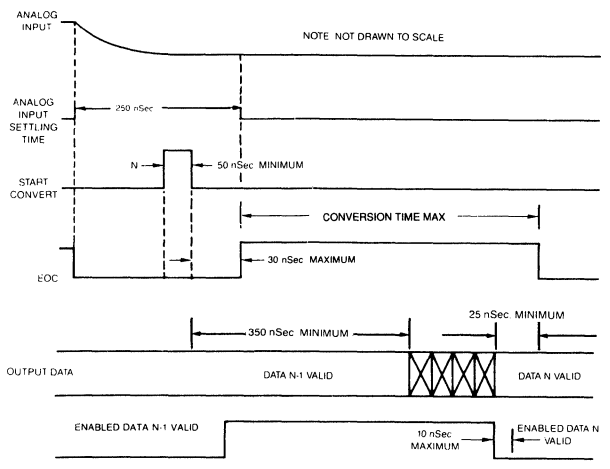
ANALOG INPUT

NOTE NOT DRAWN TO SCALE

ANALOG INPUT SETTLING TIME

250 nSec

N

50 nSec MINIMUM

START CONVERT

CONVERSION TIME MAX

EOC

30 nSec MAXIMUM

350 nSec MINIMUM

25 nSec MINIMUM

OUTPUT DATA

DATA N-1 VALID

DATA N VALID

ENABLED DATA N-1 VALID

10 nSec MAXIMUM

ENABLED DATA N VALID